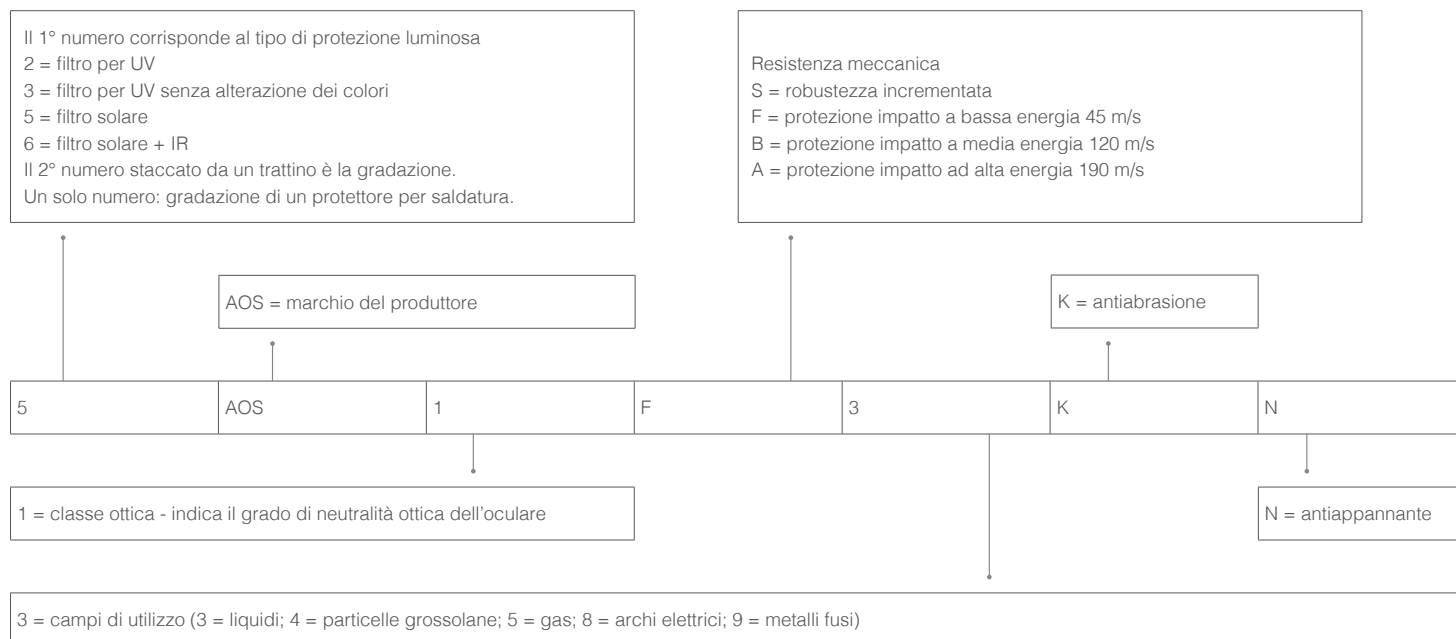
Il 1° numero corrisponde al tipo di protezione luminosa
2 = filtro per UV
3 = filtro per UV senza alterazione dei colori
5 = filtro solare
6 = filtro solare + IR
Il 2° numero staccato da un trattino è la gradazione.
Un solo numero: gradazione di un protettore per saldatura.

Resistenza meccanica
S = robustezza incrementata
F = protezione impatto a bassa energia 45 m/s
B = protezione impatto a media energia 120 m/s
A = protezione impatto ad alta energia 190 m/s

AOS = marchio del produttore

K = antiabrasione

| 5 | AOS | 1 | F | 3 | K | N |
|---|---|---|---|---|---|---|

1 = classe ottica - indica il grado di neutralità ottica dell'oculare

N = antiappannante

3 = campi di utilizzo (3 = liquidi; 4 = particelle grossolane; 5 = gas; 8 = archi elettrici; 9 = metalli fusi)